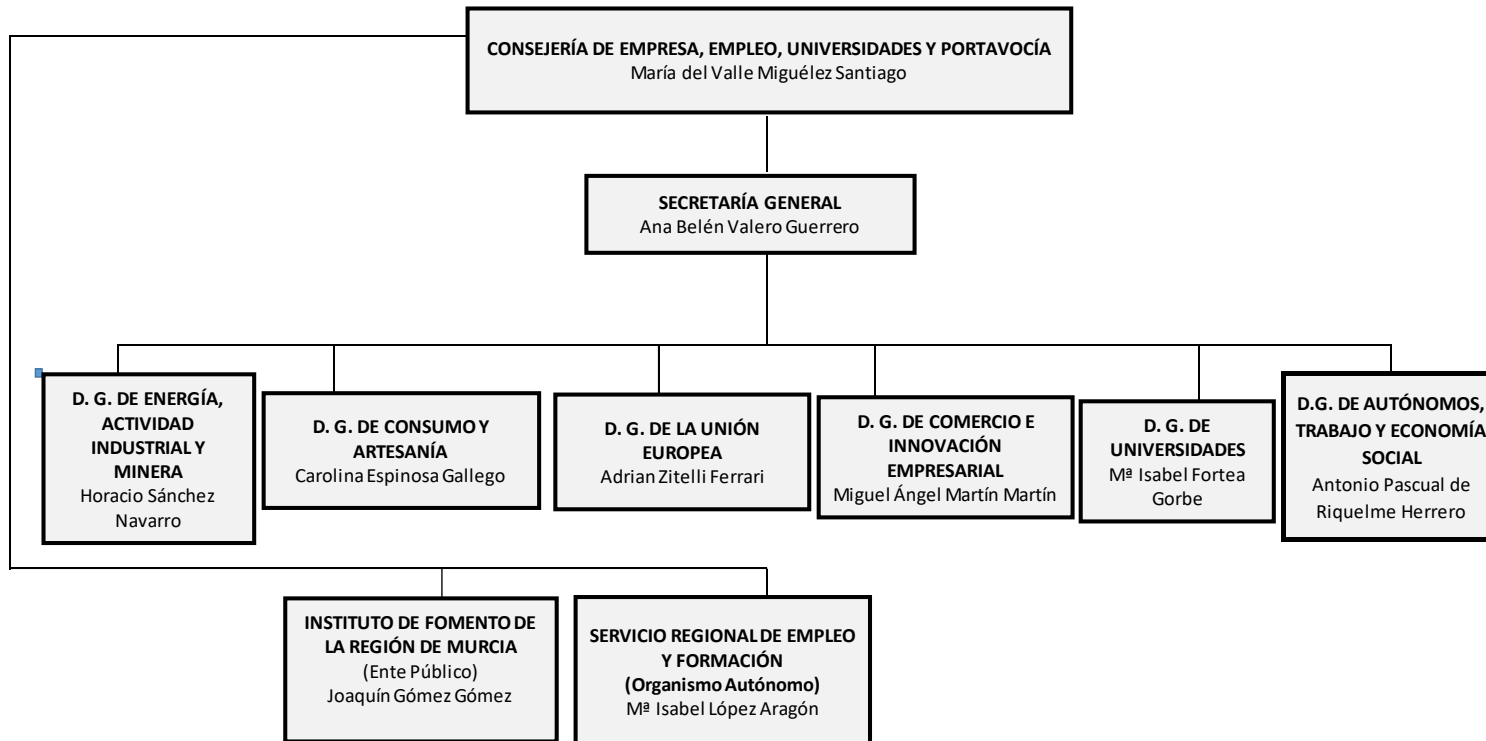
CONSEJERÍA DE EMPRESA, EMPLEO, UNIVERSIDADES Y PORTAVOCÍA
María del Valle Miguélez Santiago

SECRETARÍA GENERAL
Ana Belén Valero Guerrero

D. G. DE ENERGÍA, ACTIVIDAD INDUSTRIAL Y MINERA
Horacio Sánchez Navarro

D. G. DE CONSUMO Y ARTESANÍA
Carolina Espinosa Gallego

D. G. DE LA UNIÓN EUROPEA
Adrian Zitelli Ferrari

D. G. DE COMERCIO E INNOVACIÓN EMPRESARIAL
Miguel Ángel Martín Martín

D. G. DE UNIVERSIDADES
Mª Isabel Fortea Gorbe

D.G. DE AUTÓNOMOS, TRABAJO Y ECONOMÍA SOCIAL
Antonio Pascual de Riquelme Herrero

INSTITUTO DE FOMENTO DE LA REGIÓN DE MURCIA
(Ente Público)
Joaquín Gómez Gómez

SERVICIO REGIONAL DE EMPLEO Y FORMACIÓN
(Organismo Autónomo)
Mª Isabel López Aragón